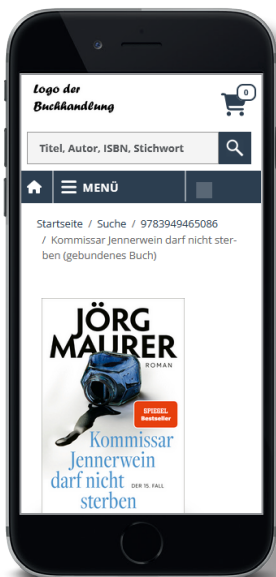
Logo der Buchhandlung

0

Titel, Autor, ISBN, Stichwort

MENÜ

Startseite / Suche / 9783949465086 / Kommissar Jennerwein darf nicht sterben (gebundenes Buch)

JÖRG MAURER

ROMAN

SPIEGEL Bestseller

Kommissar Jennerwein darf nicht sterben

DER 15. FALL